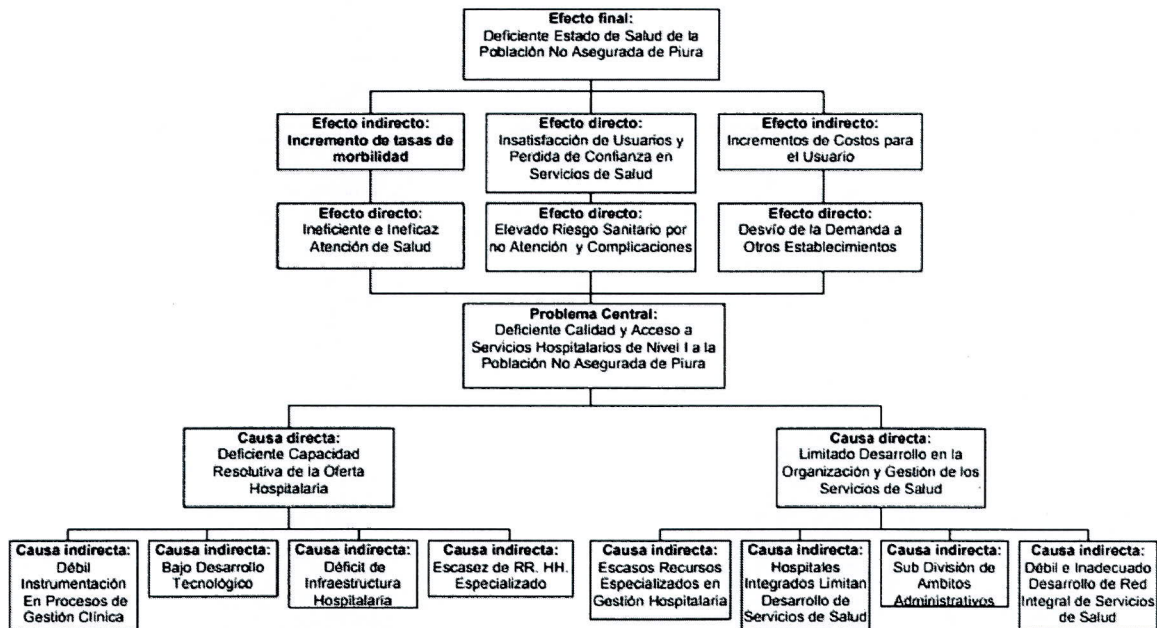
Efecto final:
Deficiente Estado de Salud de la Población No Asegurada de Piura

Efecto indirecto:
Incremento de tasas de morbilidad

Efecto directo:
Insatisfacción de Usuarios y Perdida de Confianza en Servicios de Salud

Efecto indirecto:
Incrementos de Costos para el Usuario

Efecto directo:
Ineficiente e Ineficaz Atención de Salud

Efecto directo:
Elevado Riesgo Sanitario por no Atención y Complicaciones

Efecto directo:
Desvío de la Demanda a Otros Establecimientos

Problema Central:
Deficiente Calidad y Acceso a Servicios Hospitalarios de Nivel I a la Población No Asegurada de Piura

Causa directa:
Deficiente Capacidad Resolutiva de la Oferta Hospitalaria

Causa directa:
Limitado Desarrollo en la Organización y Gestión de los Servicios de Salud

Causa indirecta:
Débil Instrumentación En Procesos de Gestión Clínica

Causa indirecta:
Bajo Desarrollo Tecnológico

Causa indirecta:
Déficit de Infraestructura Hospitalaria

Causa indirecta:
Escasez de RR. HH. Especializado

Causa indirecta:
Escasos Recursos Especializados en Gestión Hospitalaria

Causa indirecta:
Hospitales Integrados Limitan Desarrollo de Servicios de Salud

Causa indirecta:
Sub División de Ambitos Administrativos

Causa indirecta:
Débil e Inadecuado Desarrollo de Red Integral de Servicios de Salud